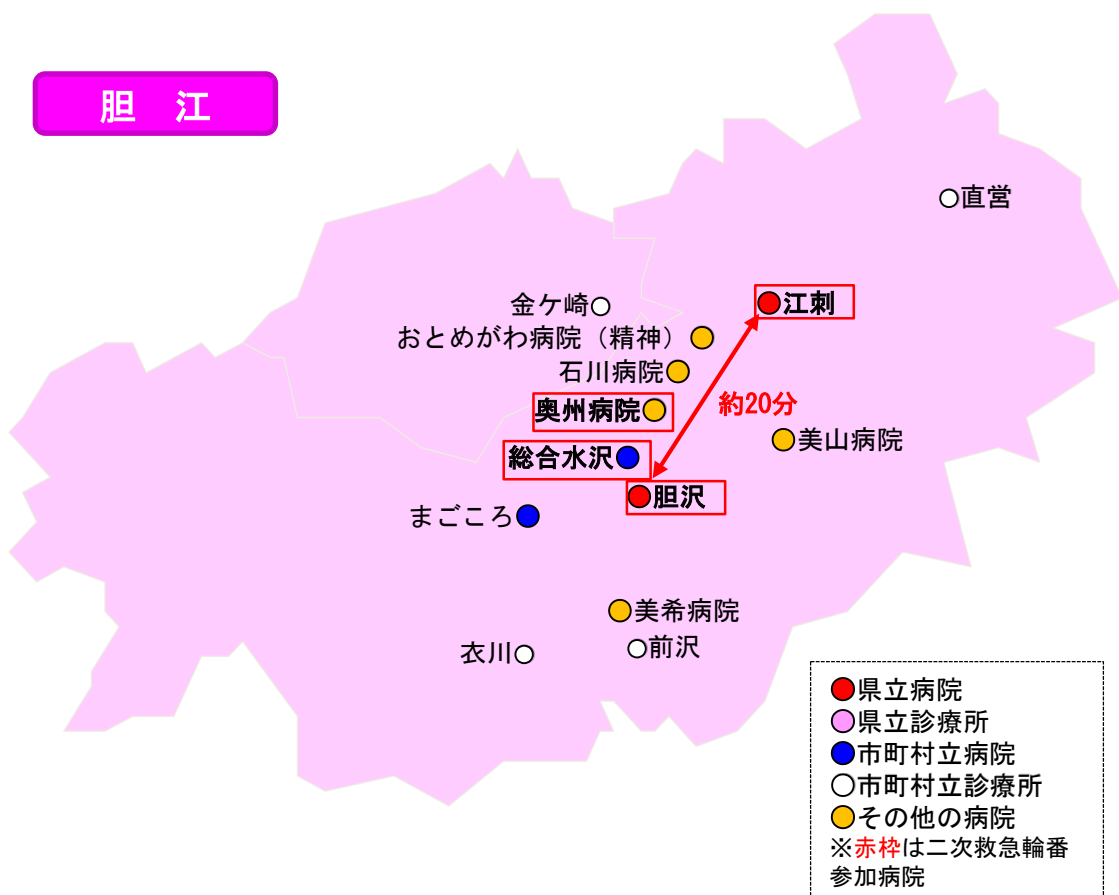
胆　江

直営

金ケ崎

江刺

おとめがわ病院（精神）

石川病院

奥州病院

約20分

美山病院

総合水沢

胆沢

まごころ

美希病院

衣川

前沢

県立病院
県立診療所
市町村立病院
市町村立診療所
その他の病院
※赤枠は二次救急輪番参加病院